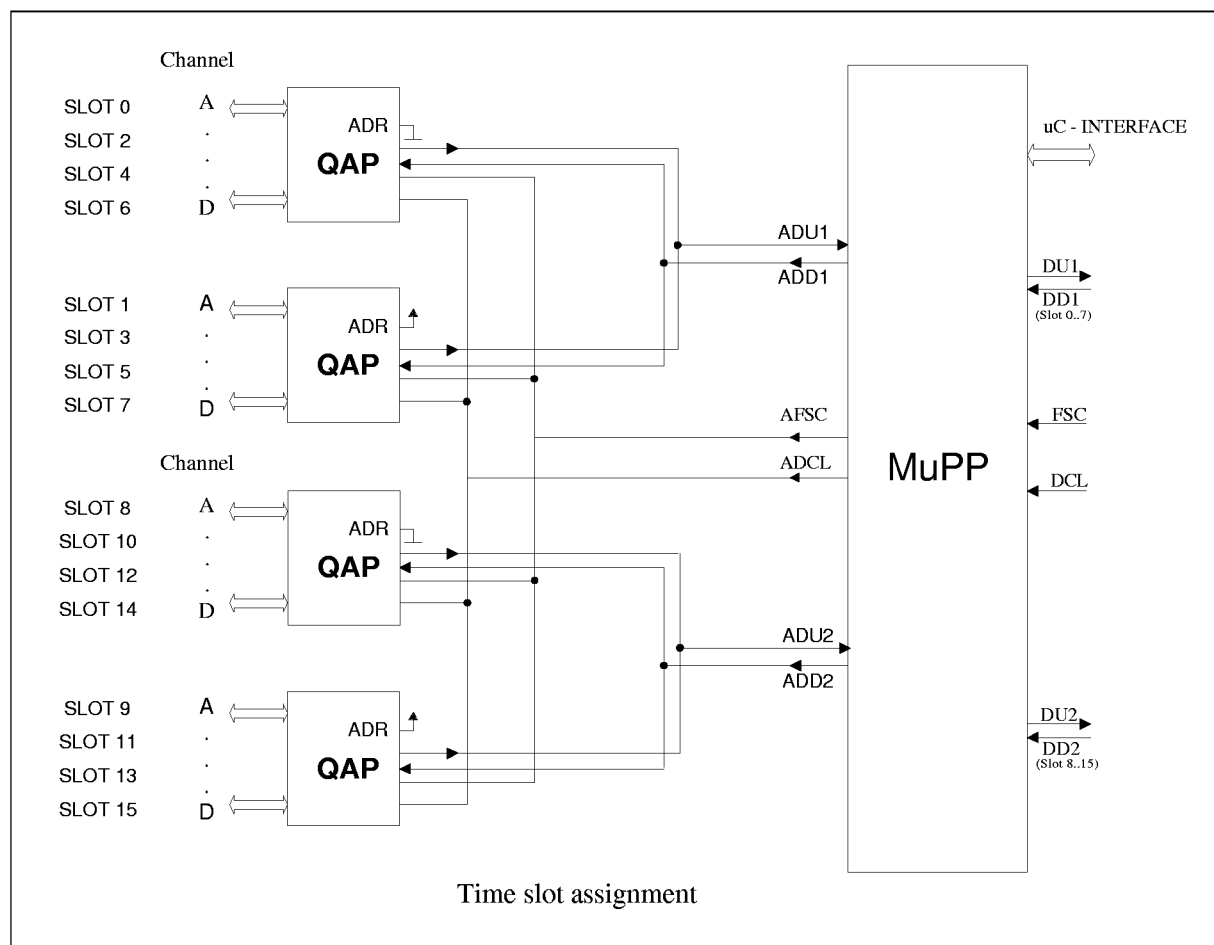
Channel

SLOT 0
SLOT 2
SLOT 4
SLOT 6

A
.
.
.
D

ADR
QAP

SLOT 1
SLOT 3
SLOT 5
SLOT 7

A
.
.
.
D

ADR
QAP

Channel

SLOT 8
SLOT 10
SLOT 12
SLOT 14

A
.
.
.
D

ADR
QAP

SLOT 9
SLOT 11
SLOT 13
SLOT 15

A
.
.
.
D

ADR
QAP

ADU1
ADD1
AFSC
ADCL
ADU2
ADD2

MuPP

uC - INTERFACE
DU1
DD1
(Slot 0..7)
FSC
DCL
DU2
DD2
(Slot 8..15)

Time slot assignment